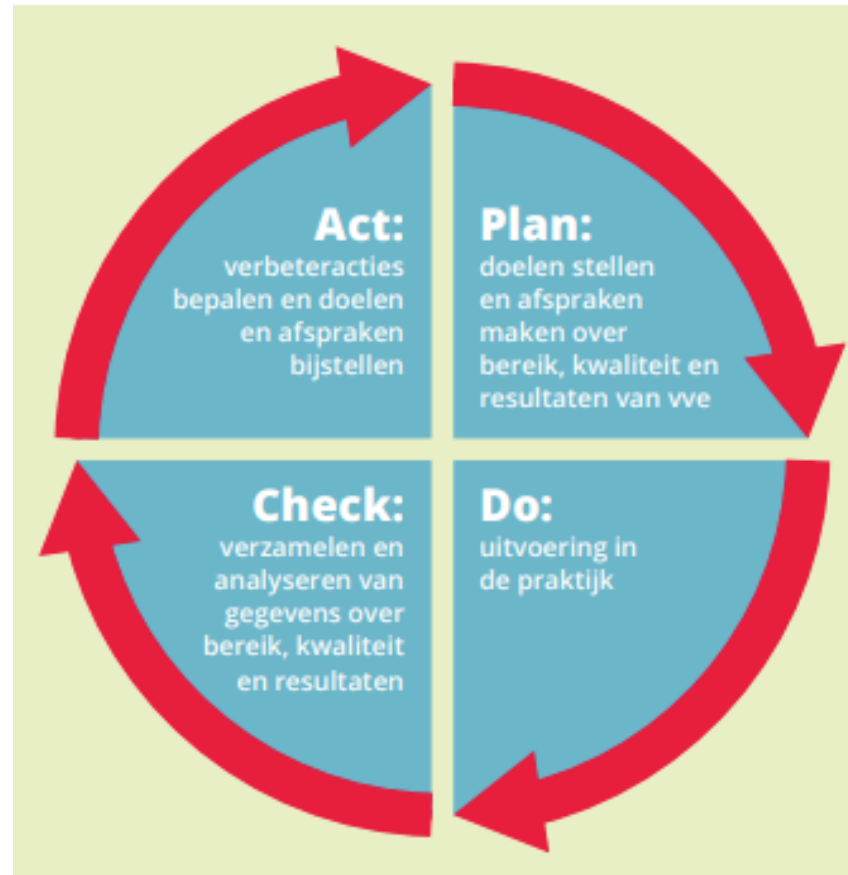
Act:
verbeteracties bepalen en doelen en afspraken bijstellen

Plan:
doelen stellen en afspraken maken over bereik, kwaliteit en resultaten van vve

Check:
verzamelen en analyseren van gegevens over bereik, kwaliteit en resultaten

Do:
uitvoering in de praktijk